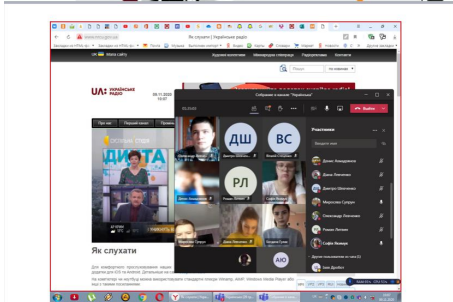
Як слухати | Українське радіо

UA: УКРАЇНСЬКЕ РАДІО

Собрание в канале "Українське"

Вийти

Учасники

ДШ
ВС
РЛ
АЮ

Денис Ахмеджанов
Діана Левченко
Дмитро Шевченко
Мирослава Сулуун
Олександр Лісенко
Роман Лисенко
Софія Вовчук

Про нас
Перший канал

ДИТЯ

Як слухати

Для повноцінного прослуховування наших ...